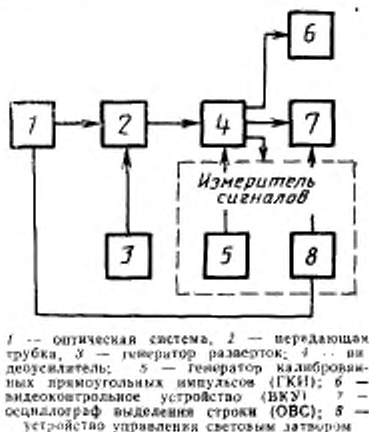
6

1

2

4

7

Измеритель сигналов

3

5

8

1 — оптическая система, 2 — передающая трубка, 3 — генератор разверток; 4 — видеоусилитель; 5 — генератор калиброванных прямоугольных импульсов (ГКИ); 6 — видеоконтрольное устройство (ВКУ) 7 — осциллограф выделения строки (ОВС); 8 — устройство управления световым затвором